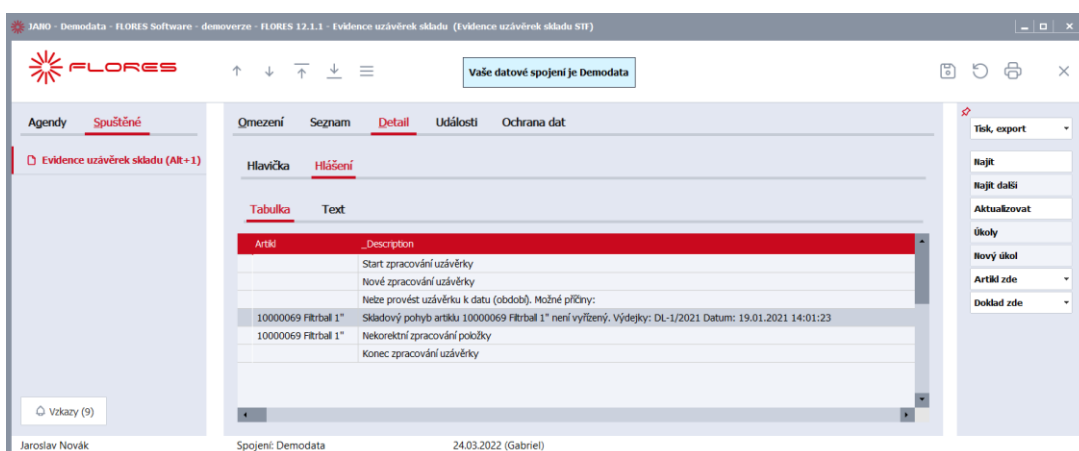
JANO - Demodata - FLORES Software - demoverze - FLORES 12.1.1 - Evidence uzávěrek skladu (Evidence uzávěrek skladu STF)

FLORES

Vaše datové spojení je Demodata

Agendy Spuštěné

Evidence uzávěrek skladu (Alt+1)

Omezení Seznam Detail Události Ochrana dat

Hlavička Hlášení

Tabulka Text

| Artikl | _Description |
|---|---|
| | Start zpracování uzávěrky |
| | Nové zpracování uzávěrky |
| | Nelze provést uzávěrku k datu (období). Možné příčiny: |
| 10000069 Filtrball 1" | Skladový pohyb artiklu 10000069 Filtrball 1" není vyřízený. Výdejky: DL-1/2021 Datum: 19.01.2021 14:01:23 |
| 10000069 Filtrball 1" | Nekorektní zpracování položky |
| | Konec zpracování uzávěrky |

Tisk, export
Najít
Najít další
Aktualizovat
Úkoly
Nový úkol
Artikl zde
Doklad zde

Vzkazy (9)

Jaroslav Novák Spojení: Demodata 24.03.2022 (Gabriel)